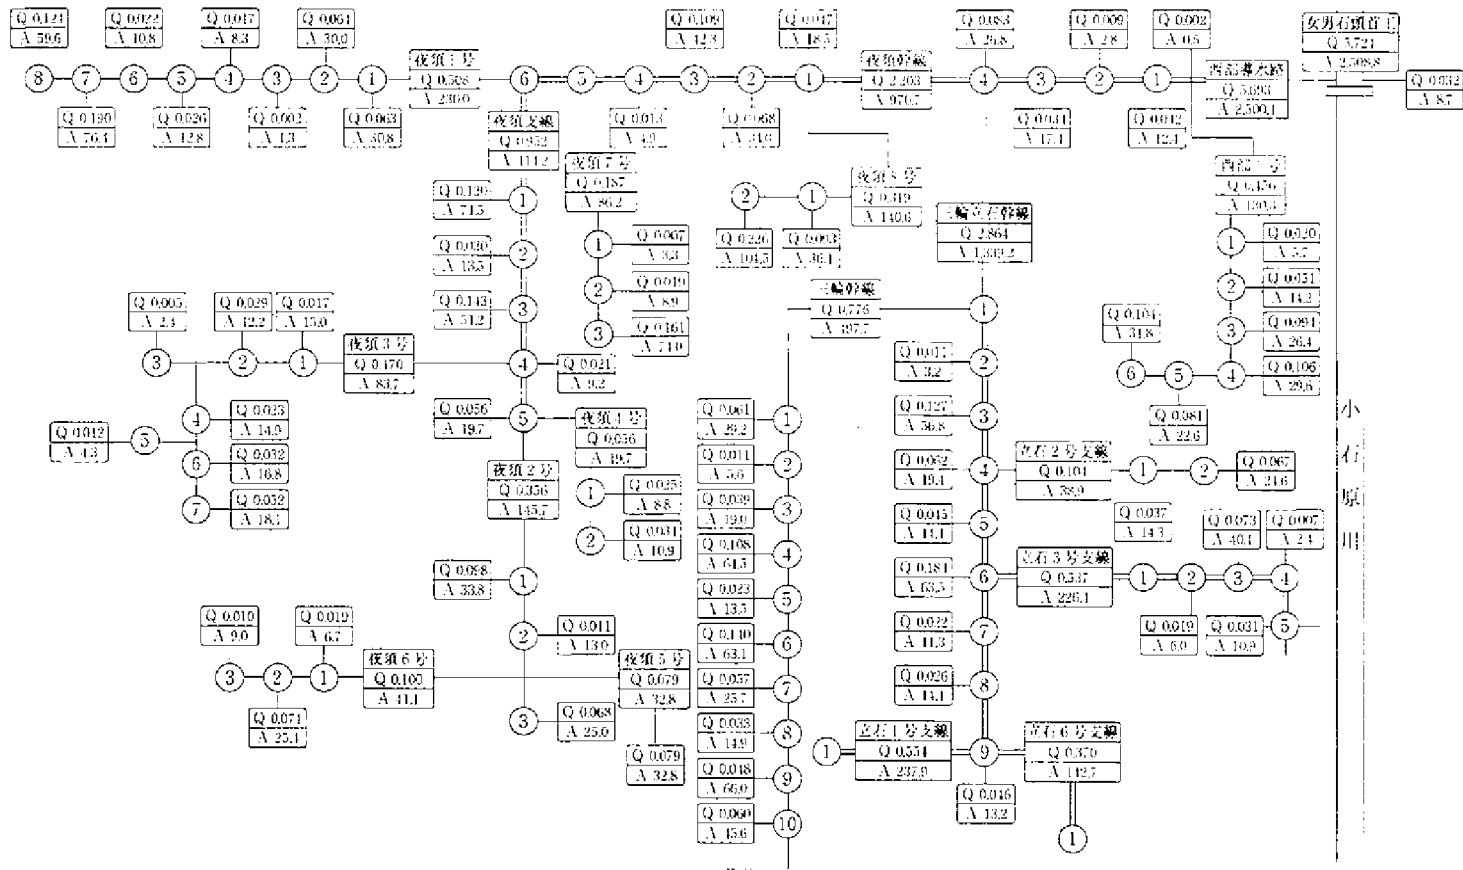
Q 0.121
A 59.6

Q 0.022
A 10.8

Q 0.017
A 8.3

Q 0.061
A 30.0

8 7 6 5 4 3 2 1

Q 0.130
A 76.4

Q 0.026
A 12.8

Q 0.002
A 1.3

Q 0.063
A 30.8

夜須1号
Q 0.508
A 230.0

Q 0.109
A 12.3

Q 0.017
A 18.5

6 5 4 3 2 1

夜須幹線
Q 2.203
A 970.7

Q 0.083
A 26.8

Q 0.009
A 2.8

Q 0.002
A 0.5

4 3 2 1

女男石頭首工
Q 5.721
A 2,508.8

西部導水路
Q 5.693
A 2,500.1

Q 0.032
A 8.7

夜須支線
Q 0.932
A 411.2

Q 0.013
A 4.0

Q 0.068
A 34.0

Q 0.041
A 17.1

Q 0.012
A 12.4

夜須7号
Q 0.187
A 86.2

夜須8号
Q 0.319
A 140.6

西部1号
Q 0.476
A 130.5

Q 0.139
A 71.5

1

Q 0.030
A 13.5

2

Q 0.143
A 51.2

3

1
Q 0.007
A 3.3

2
Q 0.019
A 8.9

3
Q 0.161
A 74.0

2 1

Q 0.226
A 104.5

Q 0.093
A 36.1

三輪立石幹線
Q 2.864
A 1,339.2

1
Q 0.020
A 5.7

2
Q 0.051
A 14.3

3
Q 0.094
A 26.4

4
Q 0.106
A 29.6

Q 0.005
A 2.3

Q 0.029
A 12.2

Q 0.017
A 15.0

3 2 1

夜須3号
Q 0.170
A 83.7

4
Q 0.021
A 9.2

三輪幹線
Q 0.776
A 397.7

1

Q 0.011
A 3.2

2

Q 0.127
A 56.8

3

Q 0.104
A 31.8

6 5

Q 0.081
A 22.6

Q 0.023
A 14.0

Q 0.012
A 4.3

5

4

6

Q 0.032
A 16.8

7

Q 0.032
A 18.7

Q 0.056
A 19.7

5

夜須4号
Q 0.036
A 19.7

夜須2号
Q 0.356
A 145.7

Q 0.061
A 29.2

1

Q 0.011
A 5.6

2

Q 0.039
A 19.0

3

Q 0.108
A 64.5

4

Q 0.023
A 13.5

5

Q 0.140
A 63.1

6

Q 0.057
A 25.7

7

Q 0.033
A 14.9

8

Q 0.018
A 66.0

9

Q 0.060
A 15.6

10

1
Q 0.025
A 8.8

2
Q 0.031
A 10.9

Q 0.092
A 19.4

4

立石2号支線
Q 0.104
A 38.9

1 2

Q 0.067
A 24.6

Q 0.045
A 14.1

5

Q 0.037
A 14.3

Q 0.073
A 40.1

Q 0.007
A 2.4

Q 0.181
A 63.5

6

立石3号支線
Q 0.537
A 226.1

1 2 3 4

Q 0.019
A 6.0

Q 0.031
A 10.9

5

Q 0.022
A 11.3

7

Q 0.026
A 14.1

8

Q 0.098
A 33.8

1

2
Q 0.011
A 13.0

3
Q 0.068
A 25.0

Q 0.010
A 9.0

Q 0.019
A 6.7

3 2 1

夜須6号
Q 0.100
A 41.1

Q 0.071
A 25.1

夜須5号
Q 0.079
A 32.8

Q 0.079
A 32.8

1

立石1号支線
Q 0.554
A 237.9

9

立石6号支線
Q 0.370
A 142.7

Q 0.046
A 13.2

1

小石原川